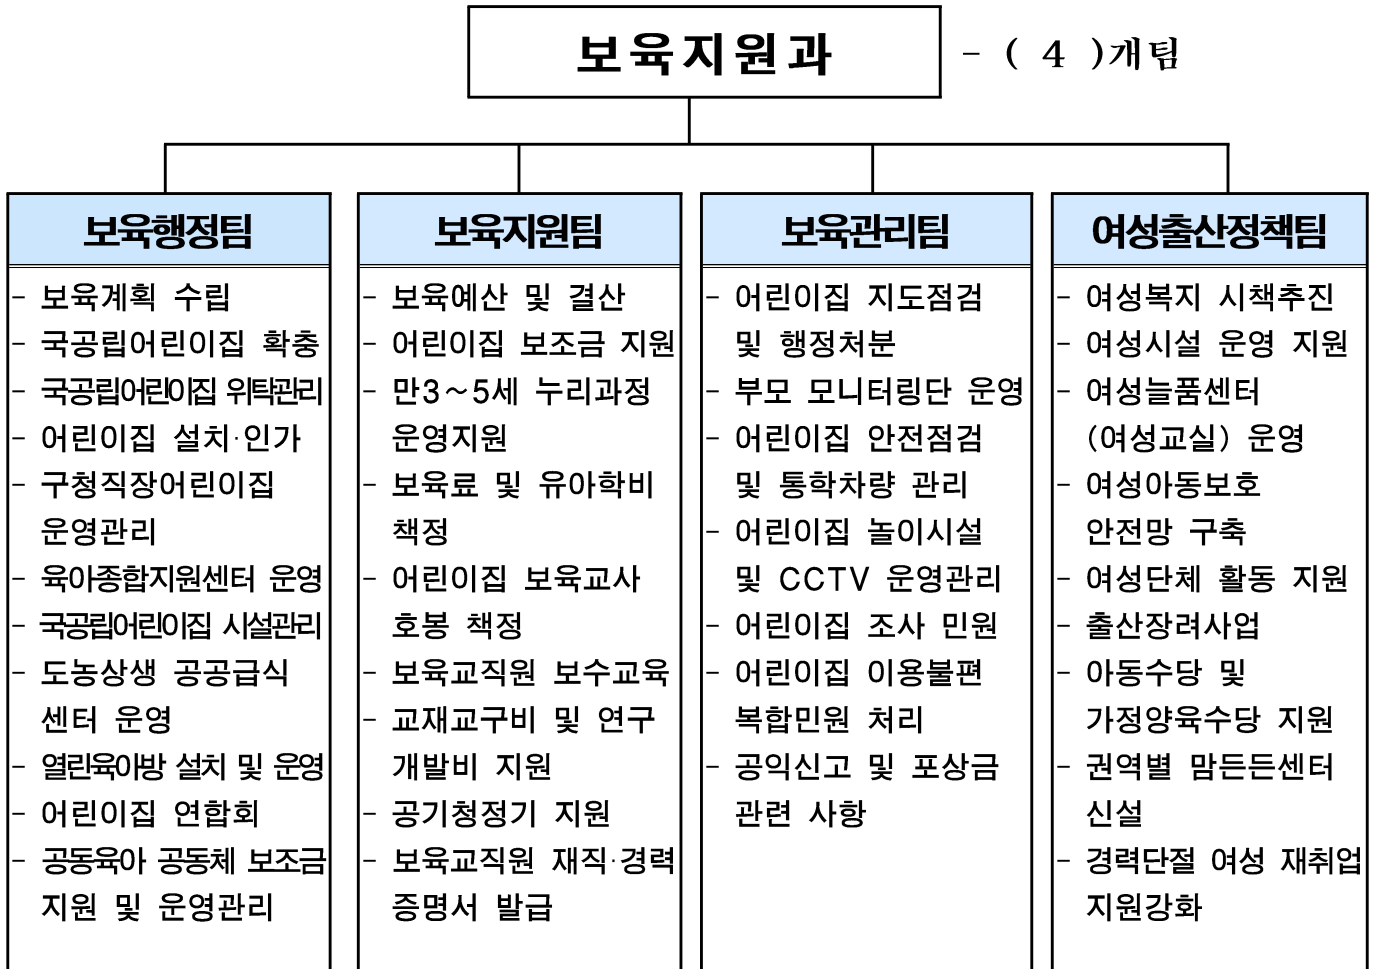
보육지원과

- ( 4 )개팀

보육행정팀

- 보육계획 수립
- 국공립어린이집 확충
- 국공립어린이집 위탁관리
- 어린이집 설치·인가
- 구청직장어린이집 운영관리
- 육아종합지원센터 운영
- 국공립어린이집 시설관리
- 도농상생 공공급식 센터 운영
- 열린육아방 설치 및 운영
- 어린이집 연합회
- 공동육아 공동체 보조금 지원 및 운영관리

보육지원팀

- 보육예산 및 결산
- 어린이집 보조금 지원
- 만3～5세 누리과정 운영지원
- 보육료 및 유아학비 책정
- 어린이집 보육교사 호봉 책정
- 보육교직원 보수교육
- 교재교구비 및 연구 개발비 지원
- 공기청정기 지원
- 보육교직원 재직·경력 증명서 발급

보육관리팀

- 어린이집 지도점검 및 행정처분
- 부모 모니터링단 운영
- 어린이집 안전점검 및 통학차량 관리
- 어린이집 놀이시설 및 CCTV 운영관리
- 어린이집 조사 민원
- 어린이집 이용불편 복합민원 처리
- 공익신고 및 포상금 관련 사항

여성출산정책팀

- 여성복지 시책추진
- 여성시설 운영 지원
- 여성늘품센터 (여성교실) 운영
- 여성아동보호 안전망 구축
- 여성단체 활동 지원
- 출산장려사업
- 아동수당 및 가정양육수당 지원
- 권역별 맘든든센터 신설
- 경력단절 여성 재취업 지원강화